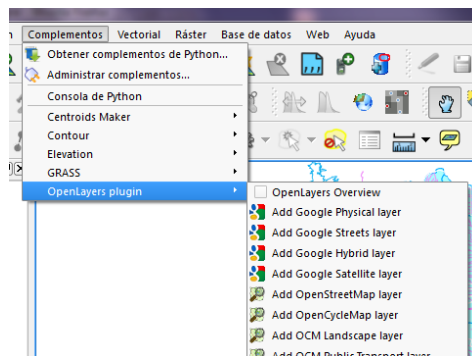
n Complementos Vectorial Ráster Base de datos Web Ayuda

Obtener complementos de Python...
Administrar complementos...
Consola de Python
Centroids Maker
Contour
Elevation
GRASS
OpenLayers plugin

OpenLayers Overview
Add Google Physical layer
Add Google Streets layer
Add Google Hybrid layer
Add Google Satellite layer
Add OpenStreetMap layer
Add OpenCycleMap layer
Add OCM Landscape layer
Add OCM Public Transport layer